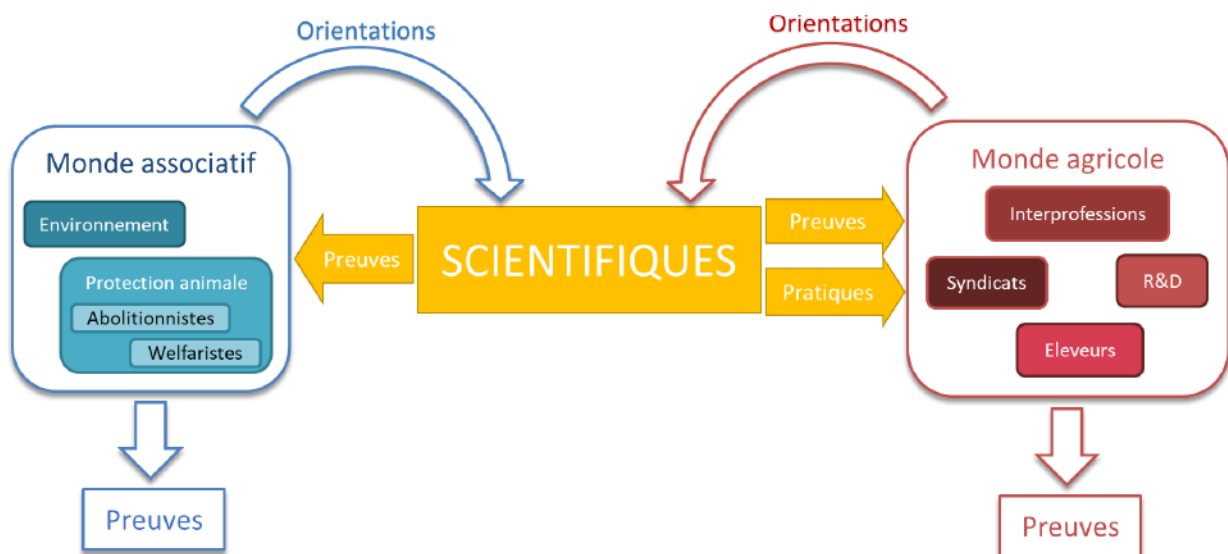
Orientations

Orientations

Monde associatif

Environnement

Protection animale

Abolitionnistes

Welfaristes

Preuves

SCIENTIFIQUES

Preuves

Pratiques

Monde agricole

Interprofessions

Syndicats

R&D

Eleveurs

Preuves

Preuves